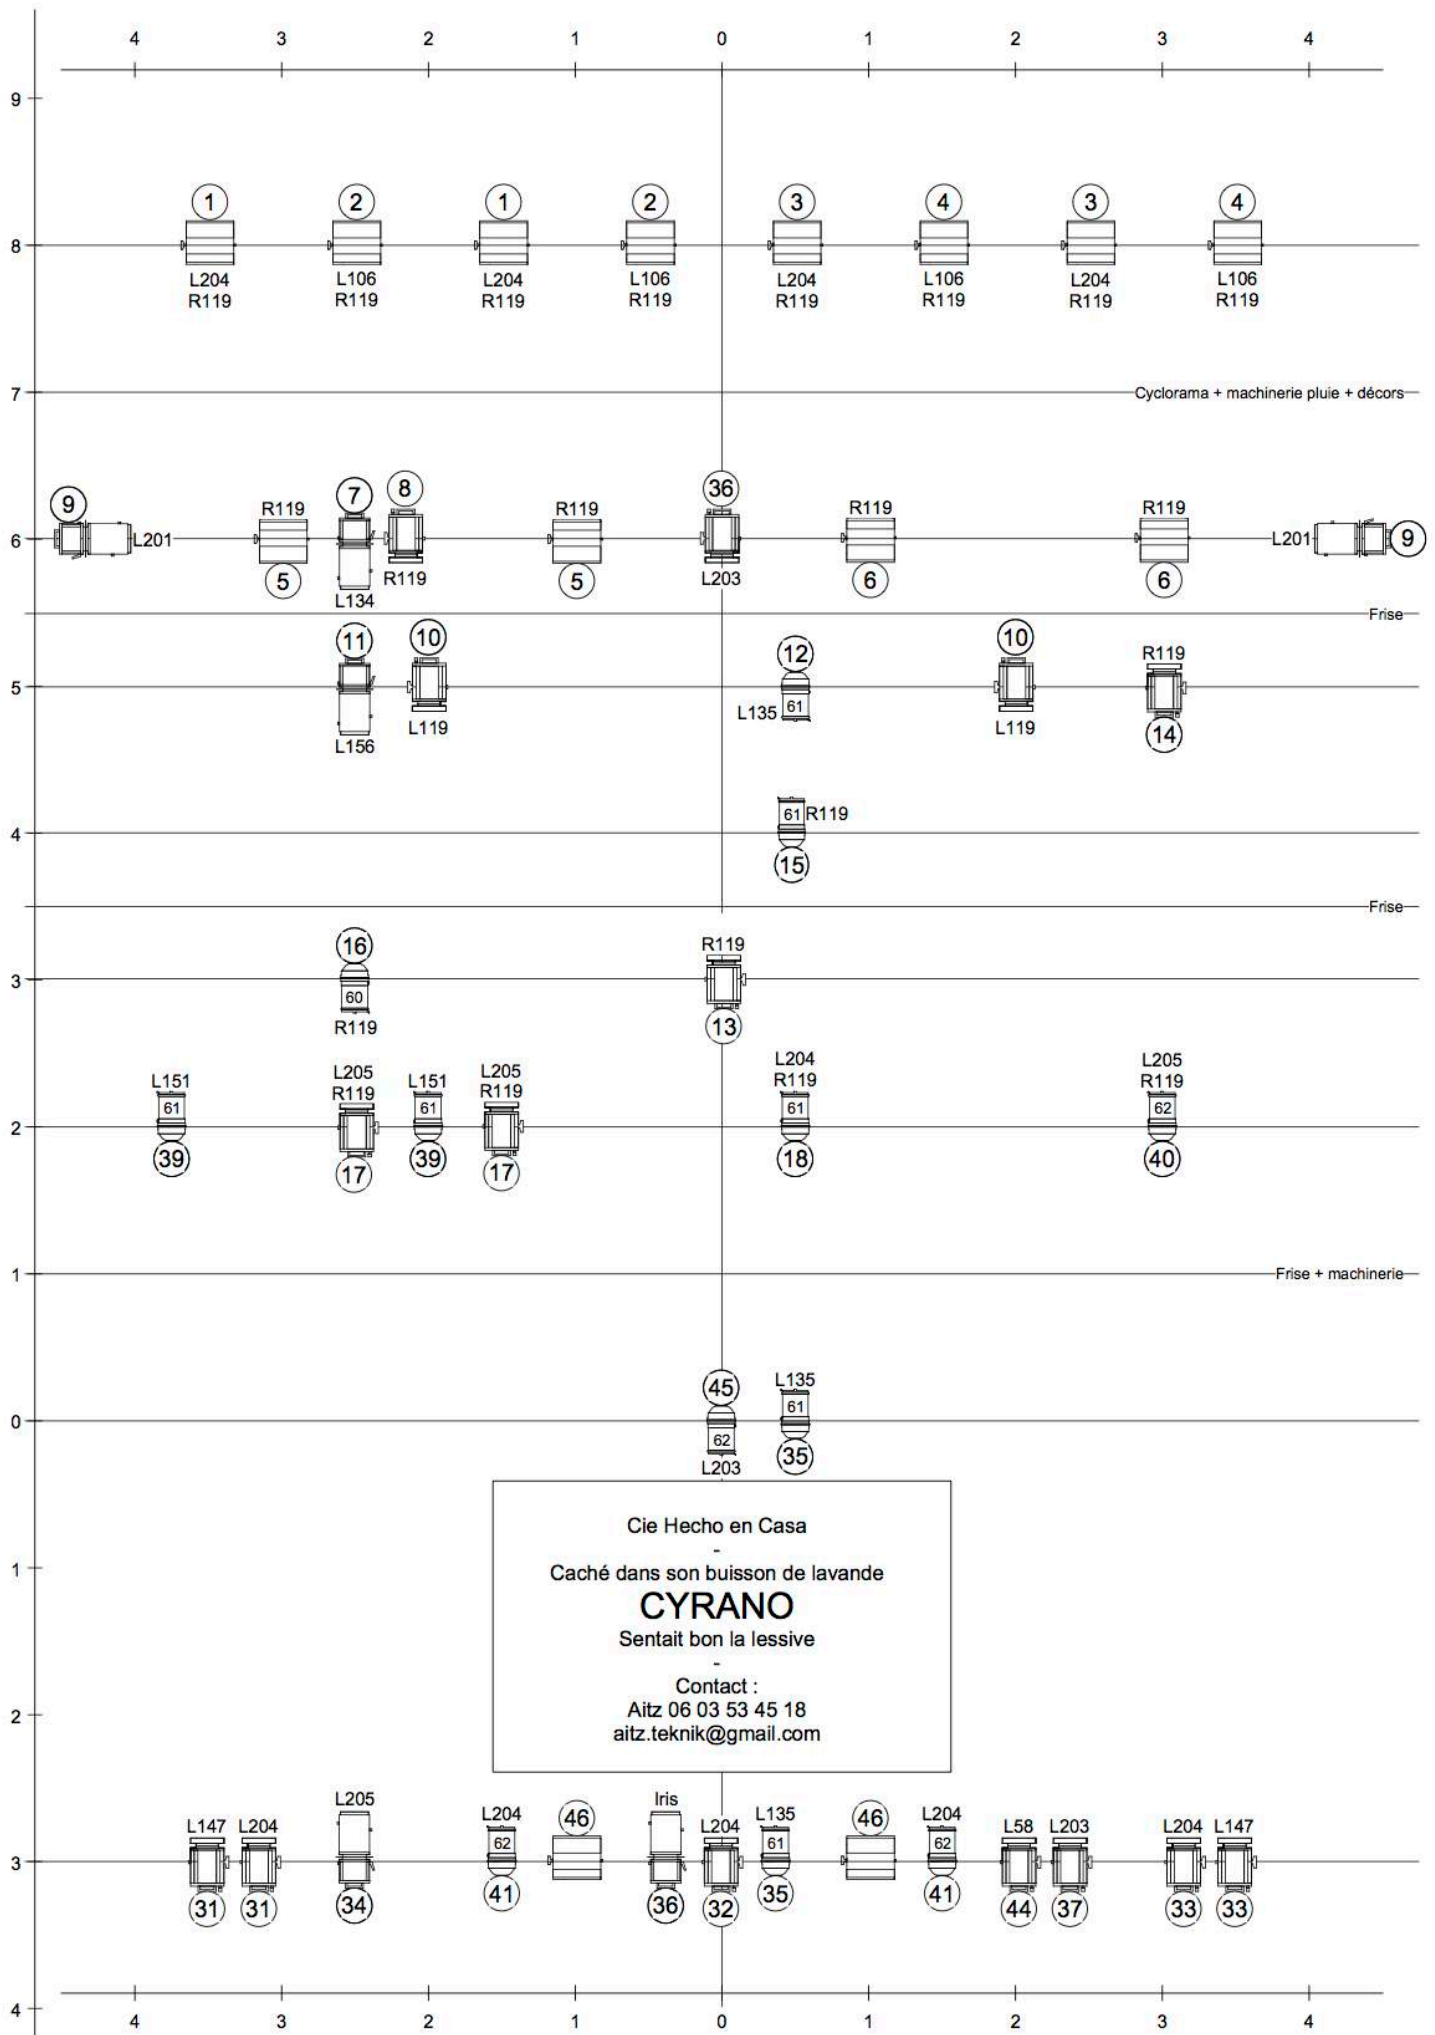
4 3 2 1 0 1 2 3 4

9

1 2 1 2 3 4 3 4

8

L204 R119 L106 R119 L204 R119 L106 R119 L204 R119 L106 R119 L204 R119 L106 R119

7

Cyclorama + machinerie pluie + décors

9 L201 R119 7 8 R119 36 R119 R119 L201 9

6

5 L134 R119 5 L203 6 6

Frise

11 10 12 10 R119

5

L156 L119 L135 61 L119 14

61 R119

4

15

Frise

16 R119

60

3

R119 13

L151 L205 R119 L151 L205 R119 L204 R119 L205 R119

61 61 61 62

2

39 17 39 17 18 40

1

Frise + machinerie

45 L135

61

0

62 L203 35

Cie Hecho en Casa
-
Caché dans son buisson de lavande
CYRANO
Sentait bon la lessive
-
Contact :
Aitz 06 03 53 45 18
aitz.teknik@gmail.com

1

2

L205 L204 Iris L135 L204

L147 L204 62 46 L204 61 46 62 L58 L203 L204 L147

3

31 31 34 41 36 32 35 41 44 37 33 33

4

4 3 2 1 0 1 2 3 4